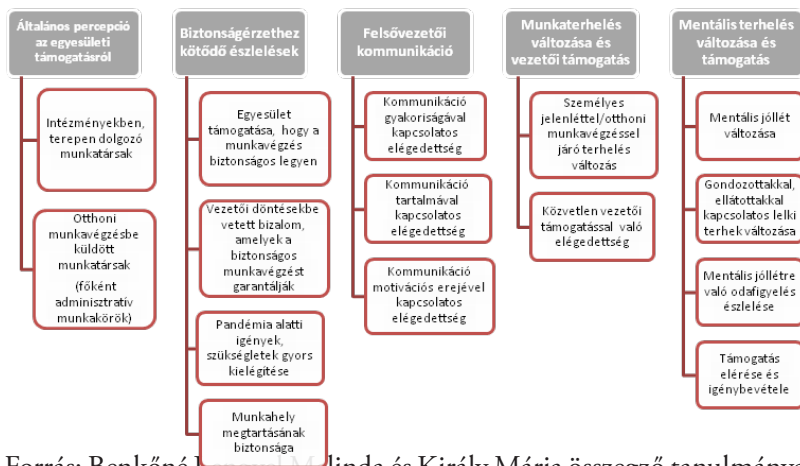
Általános percepció az egyesületi támogatásról

Intézményekben, terepen dolgozó munkatársak

Otthoni munkavégzésbe küldött munkatársak (főként adminisztratív munkakörök)

Biztonságérzethez kötődő észlelések

Egyesület támogatása, hogy a munkavégzés biztonságos legyen

Vezetői döntésekbe vetett bizalom, amelyek a biztonságos munkavégzést garantálják

Pandémia alatti igények, szükségletek gyors kielégítése

Munkahely megtartásának biztonsága

Felsővezetői kommunikáció

Kommunikáció gyakoriságával kapcsolatos elégedettség

Kommunikáció tartalmával kapcsolatos elégedettség

Kommunikáció motivációs erejével kapcsolatos elégedettség

Munkaterhelés változása és vezetői támogatás

Személyes jelenléttel/otthoni munkavégzéssel járó terhelés változás

Közvetlen vezetői támogatással való elégedettség

Mentális terhelés változása és támogatás

Mentális jóllét változása

Gondozottakkal, ellátottakkal kapcsolatos lelki terhek változása

Mentális jóllétre való odafigyelés észlelése

Támogatás elérése és igénybevétele

Forrás: Benkőné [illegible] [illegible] és Király Mária összegző tanulmánya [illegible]